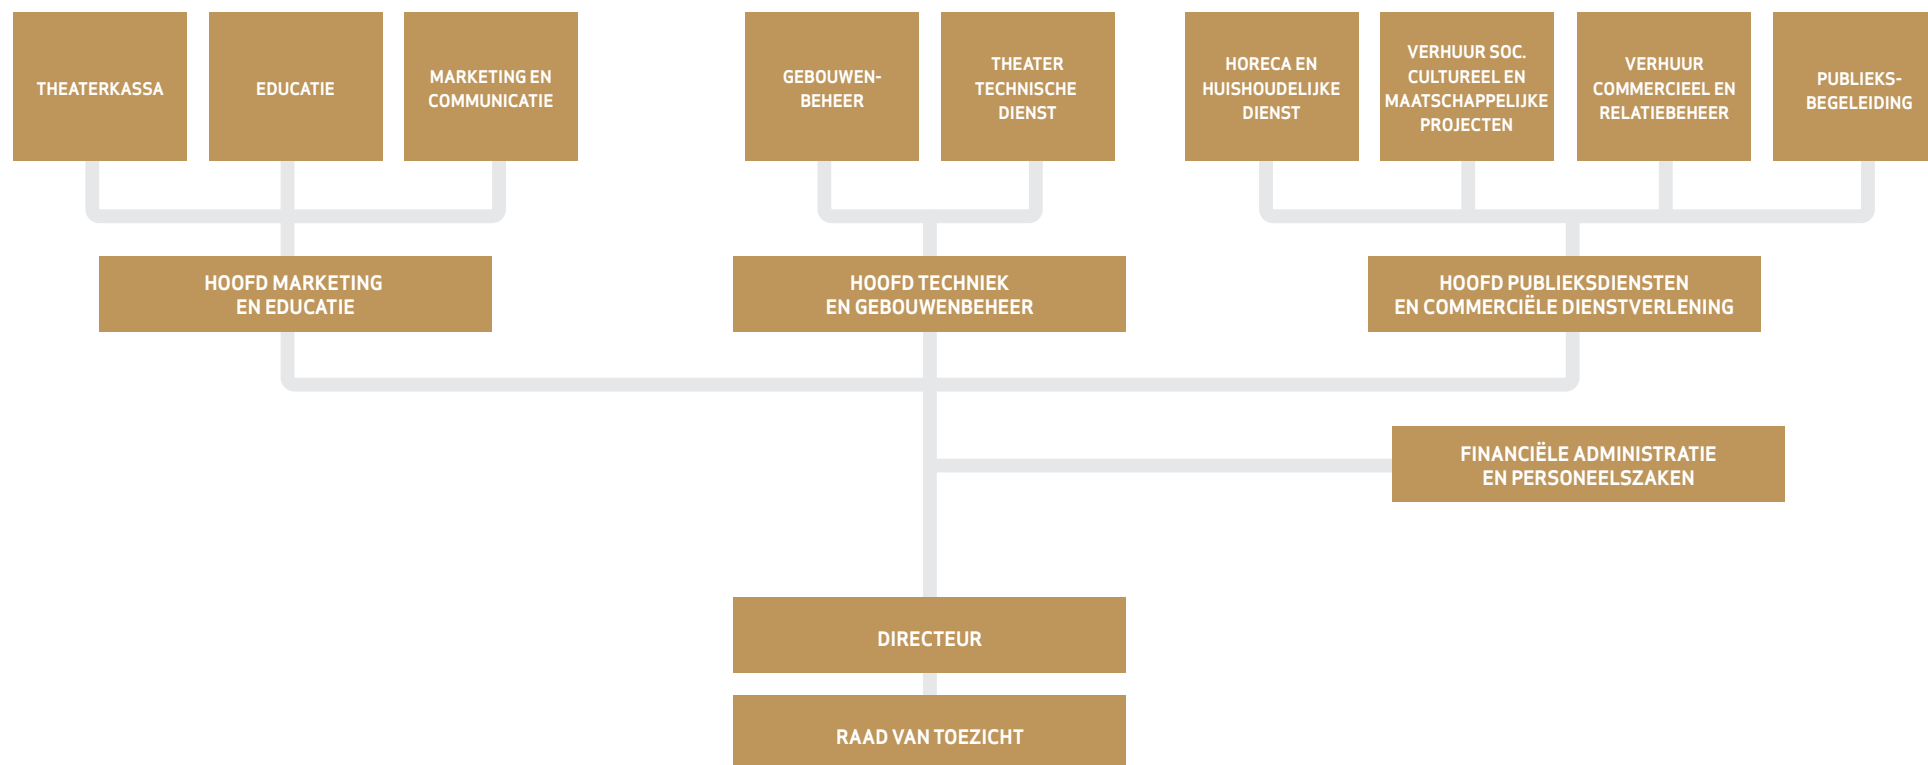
THEATERKASSA

EDUCATIE

MARKETING EN COMMUNICATIE

GEBOUWENBEHEER

THEATER TECHNISCHE DIENST

HORECA EN HUISHOUDELIJKE DIENST

VERHUUR SOC. CULTUREEL EN MAATSCHAPPELIJKE PROJECTEN

VERHUUR COMMERCIEEL EN RELATIEBEHEER

PUBLIEKSBEGELEIDING

HOOFD MARKETING EN EDUCATIE

HOOFD TECHNIEK EN GEBOUWENBEHEER

HOOFD PUBLIEKSDIENSTEN EN COMMERCIËLE DIENSTVERLENING

FINANCIËLE ADMINISTRATIE EN PERSONEELSZAKEN

DIRECTEUR

RAAD VAN TOEZICHT